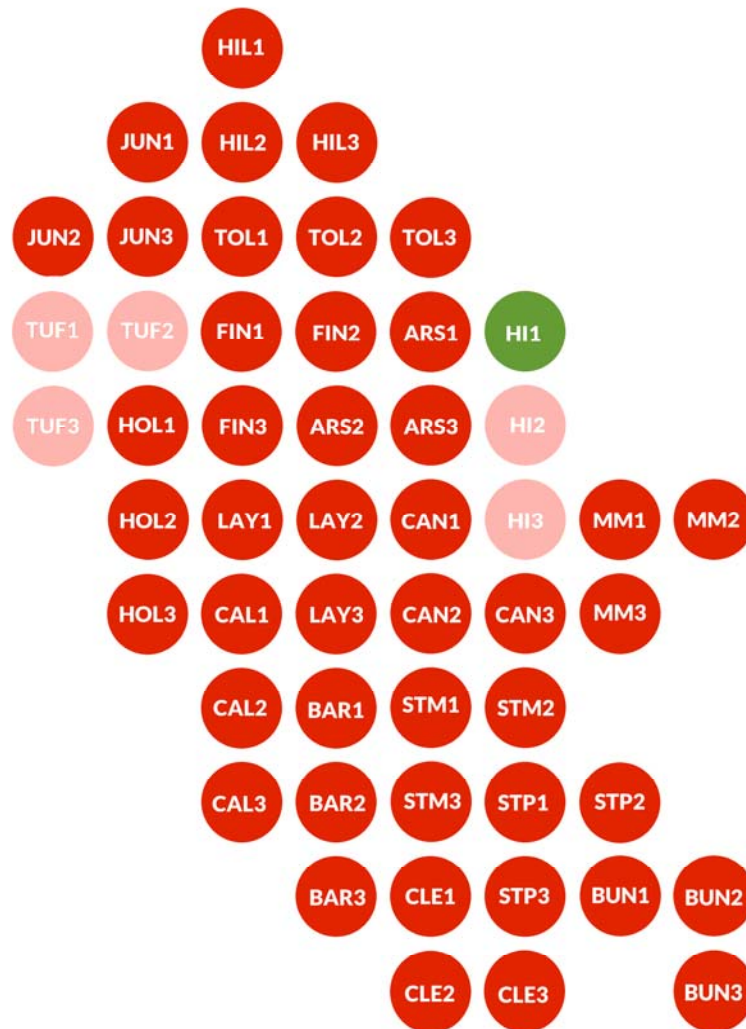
HIL1

JUN1 HIL2 HIL3

JUN2 JUN3 TOL1 TOL2 TOL3

TUF1 TUF2 FIN1 FIN2 ARS1 HI1

TUF3 HOL1 FIN3 ARS2 ARS3 HI2

HOL2 LAY1 LAY2 CAN1 HI3 MM1 MM2

HOL3 CAL1 LAY3 CAN2 CAN3 MM3

CAL2 BAR1 STM1 STM2

CAL3 BAR2 STM3 STP1 STP2

BAR3 CLE1 STP3 BUN1 BUN2

CLE2 CLE3 BUN3